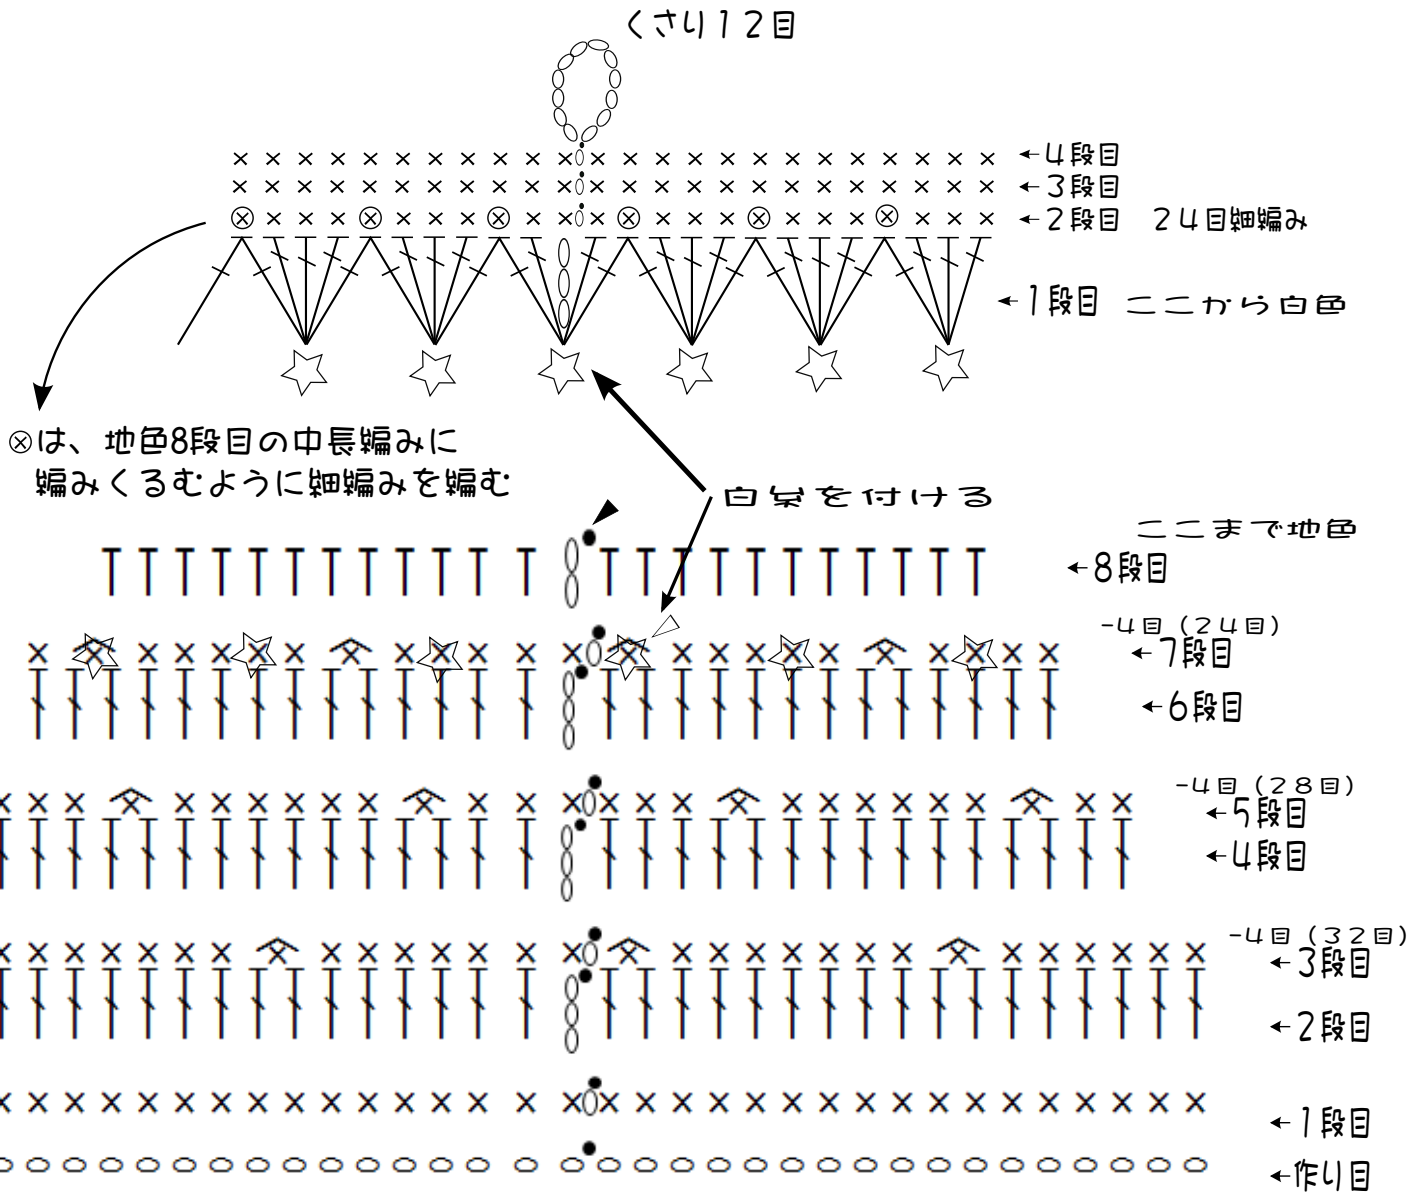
くさり12目

←4段目
←3段目
←2段目　24目細編み
←1段目　ここから白色

⊗は、地色8段目の中長編みに
編みくるむように細編みを編む

白栄を付ける

ここまで地色
←8段目
-4目（24目）
←7段目
←6段目
-4目（28目）
←5段目
←4段目
-4目（32目）
←3段目
←2段目
←1段目
←作り目